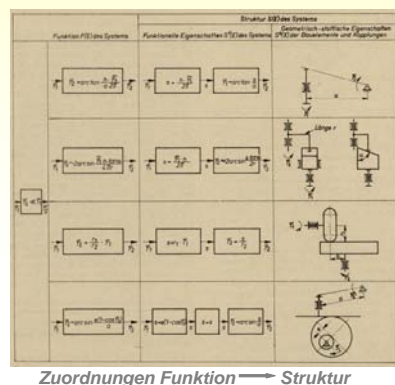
| Funktion F(E) des Systems | Struktur S(E) des Systems: Funktionelle Eigenschaften $S^F(E)$ des Systems | Struktur S(E) des Systems: Geometrisch-stoffliche Eigenschaften $S^G(E)$ der Bauelemente und Kopplungen |
|---|---|---|
| $\varphi_2 = \arctan \frac{r_1 \cdot \varphi_1}{2r}$ | $s = \frac{r_1 \cdot \varphi_1}{2}$ ; $\varphi_2 = \arctan \frac{s}{r}$ | |
| $\varphi_2 = 2\arcsin \frac{r_1 \cdot \sin \varphi_1}{2r}$ | $s = \frac{\varphi_1 \cdot r_1}{2}$ ; $\varphi_2 = 2\arcsin \frac{s}{2r}$ | Länge r |
| $\varphi_2 = \frac{r_1}{r_2} \cdot \varphi_1$ | $s = r_1 \cdot \varphi_1$ ; $\varphi_2 = \frac{s}{r_2}$ | |
| $\varphi_2 = \arctan \frac{a(1-\cos\varphi_1)}{r}$ | $s = a(1-\cos\varphi_1)$ ; $s = s$ ; $\varphi_2 = \arctan \frac{s}{r}$ | |

Zuordnungen Funktion → Struktur